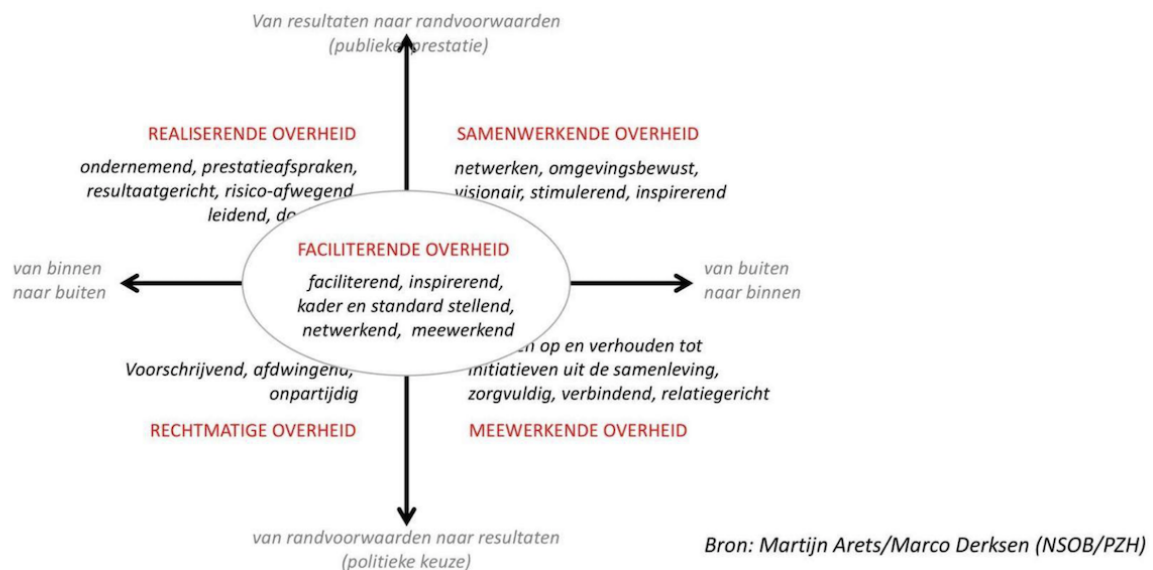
Van resultaten naar randvoorwaarden
(publieke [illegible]prestatie)

REALISERENDE OVERHEID

ondernemend, prestatieafspraken, resultaatgericht, risico-afwegend leidend, do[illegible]

SAMENWERKENDE OVERHEID

netwerken, omgevingsbewust, visionair, stimulerend, inspirerend

FACILITERENDE OVERHEID

faciliterend, inspirerend, kader en standard stellend, netwerkend, meewerkend

van binnen
naar buiten

van buiten
naar binnen

Voorschrijvend, afdwingend, onpartijdig

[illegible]en op en verhouden tot initiatieven uit de samenleving, zorgvuldig, verbindend, relatiegericht

RECHTMATIGE OVERHEID

MEEWERKENDE OVERHEID

van randvoorwaarden naar resultaten
(politieke keuze)

Bron: Martijn Arets/Marco Derksen (NSOB/PZH)